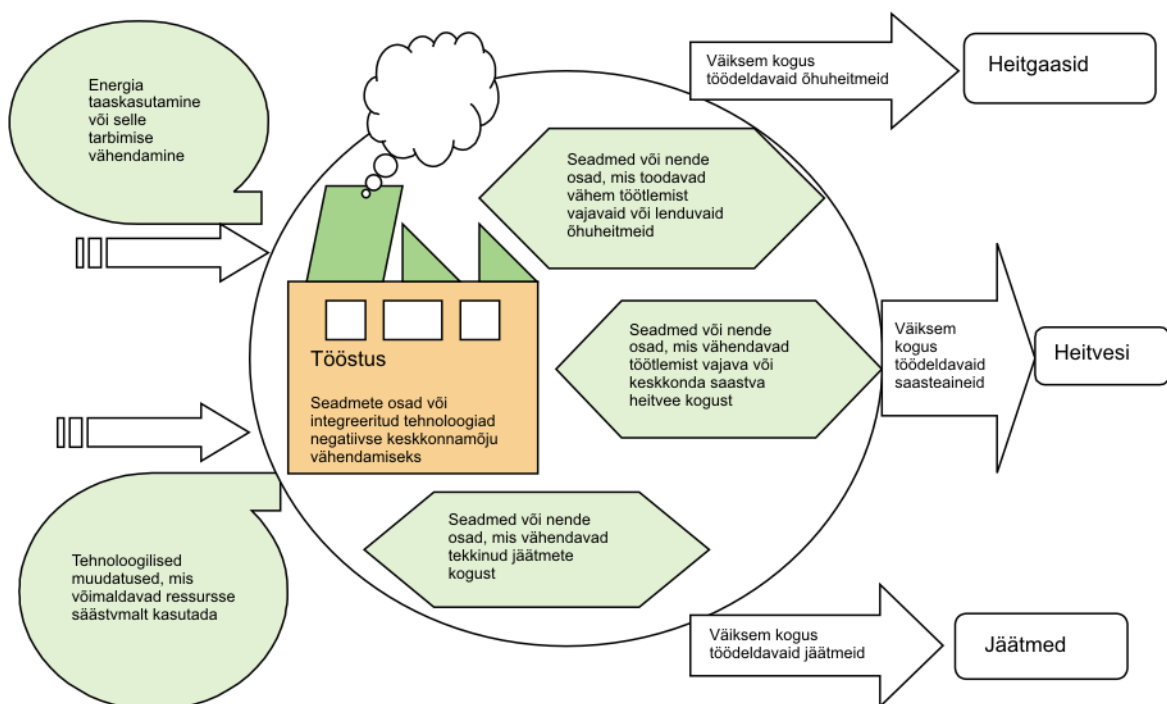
Energia taaskasutamine või selle tarbimise vähendamine

Väiksem kogus töödeldavaid õhuheitmeid

Heitgaasid

Seadmed või nende osad, mis toodavad vähem töötlemist vajavaid või lenduvaid õhuheitmeid

Tööstus

Seadmete osad või integreeritud tehnoloogiad negatiivse keskkonnamõju vähendamiseks

Seadmed või nende osad, mis vähendavad töötlemist vajava või keskkonda saastva heitvee kogust

Väiksem kogus töödeldavaid saasteaineid

Heitvesi

Tehnoloogilised muudatused, mis võimaldavad ressursse säästvmalt kasutada

Seadmed või nende osad, mis vähendavad tekkinud jäätmete kogust

Väiksem kogus töödeldavaid jäätmeid

Jäätmed